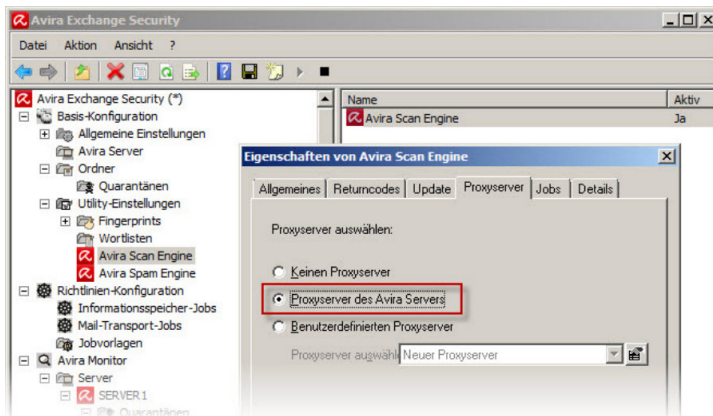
Avira Exchange Security

Datei Aktion Ansicht ?

Avira Exchange Security (*)
Basis-Konfiguration
Allgemeine Einstellungen
Avira Server
Ordner
Quarantänen
Utility-Einstellungen
Fingerprints
Wortlisten
Avira Scan Engine
Avira Spam Engine
Richtlinien-Konfiguration
Informationsspeicher-Jobs
Mail-Transport-Jobs
Jobvorlagen
Avira Monitor
Server
SERVER 1
Quarantänen

| Name | Aktiv |
|---|---|
| Avira Scan Engine | Ja |

Eigenschaften von Avira Scan Engine

Allgemeines | Returncodes | Update | Proxyserver | Jobs | Details

Proxyserver auswählen:

Keinen Proxyserver
Proxyserver des Avira Servers
Benutzerdefinierten Proxyserver

Proxyserver auswähl Neuer Proxyserver